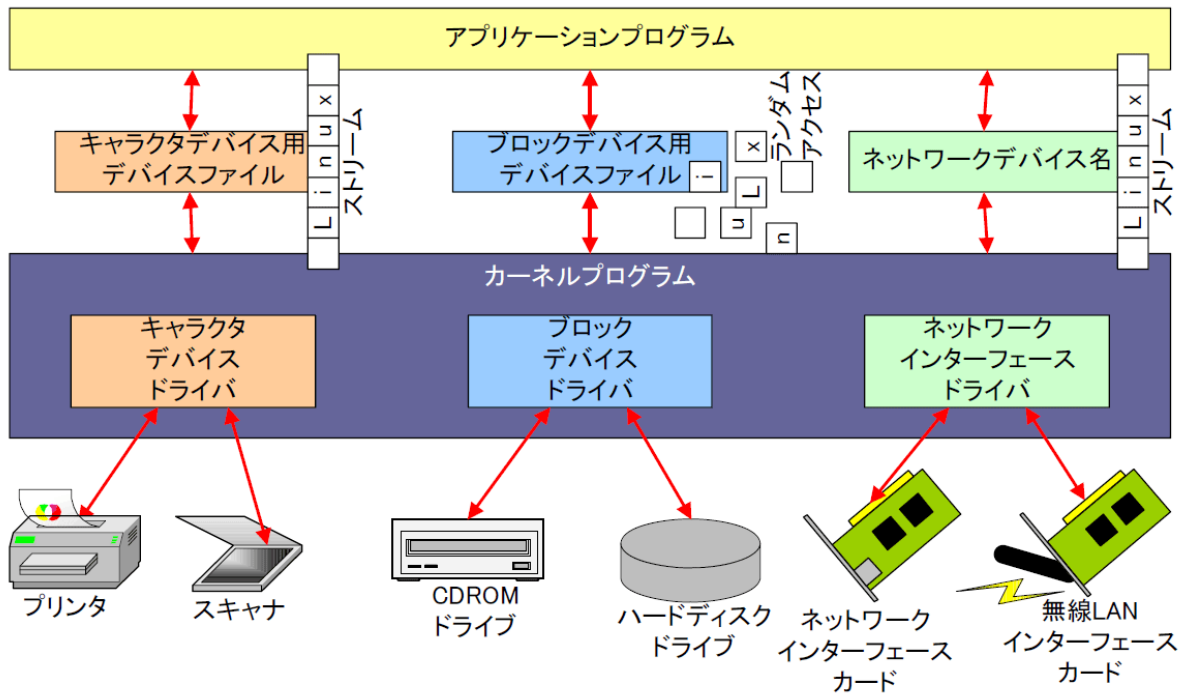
アプリケーションプログラム

x
u
n
i
L
ストリーム

キャラクタデバイス用
デバイスファイル

ブロックデバイス用
デバイスファイル

ランダム
アクセス

x
i
L
u
n

ネットワークデバイス名

x
u
n
i
L
ストリーム

カーネルプログラム

キャラクタ
デバイス
ドライバ

ブロック
デバイス
ドライバ

ネットワーク
インターフェース
ドライバ

プリンタ

スキャナ

CDROM
ドライブ

ハードディスク
ドライブ

ネットワーク
インターフェース
カード

無線LAN
インターフェース
カード